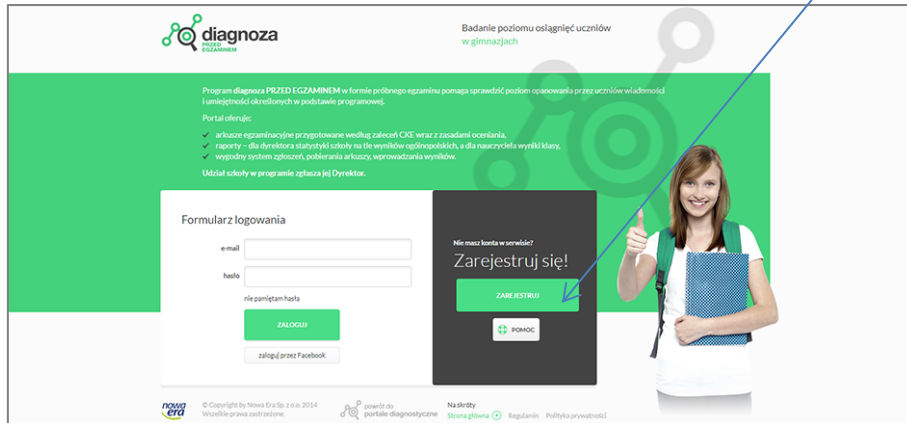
diagnoza
PRZED EGZAMINEM

Badanie poziomu osiągnięć uczniów
w gimnazjach

Program diagnoza PRZED EGZAMINEM w formie próbnego egzaminu pomaga sprawdzić poziom opanowania przez uczniów wiadomości i umiejętności określonych w podstawie programowej.

Portal oferuje:

- arkusze egzaminacyjne przygotowane według zaleceń CKE wraz z zasadami oceniania,
- raporty – dla dyrektora statystyki szkoły na tle wyników ogólnopolskich, a dla nauczyciela wyniki klasy,
- wygodny system zgłoszeń, pobierania arkuszy, wprowadzania wyników.

Udział szkoły w programie zgłasza jej Dyrektor.

Formularz logowania

e-mail

hasło

nie pamiętam hasła

ZALOGUJ

zaloguj przez Facebook

Nie masz konta w serwisie?

Zarejestruj się!

ZAREJESTRUJ

POMOC

nowa era

© Copyright by Nowa Era Sp. z o.o. 2014
Wszelkie prawa zastrzeżone.

powrót do
portale diagnostyczne

Na skróty
Strona główna Regulamin Polityka prywatności